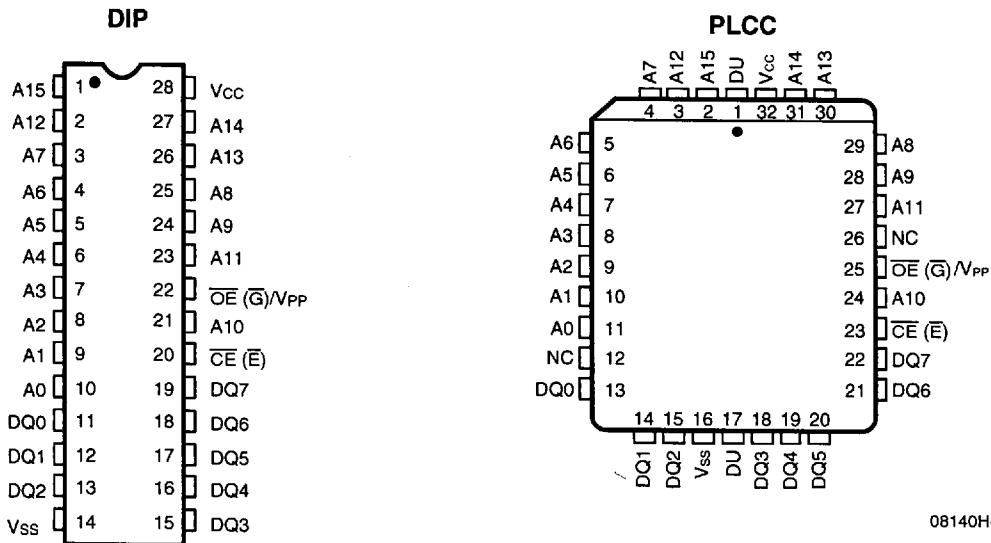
DIP

A15 1 28 $V_{CC}$
A12 2 27 A14
A7 3 26 A13
A6 4 25 A8
A5 5 24 A9
A4 6 23 A11
A3 7 22 $\overline{OE}$ ($\overline{G}$)/$V_{PP}$
A2 8 21 A10
A1 9 20 $\overline{CE}$ ($\overline{E}$)
A0 10 19 DQ7
DQ0 11 18 DQ6
DQ1 12 17 DQ5
DQ2 13 16 DQ4
$V_{SS}$ 14 15 DQ3

PLCC

A7 A12 A15 DU $V_{CC}$ A14 A13
4 3 2 1 32 31 30

A6 5 29 A8
A5 6 28 A9
A4 7 27 A11
A3 8 26 NC
A2 9 25 $\overline{OE}$ ($\overline{G}$)/$V_{PP}$
A1 10 24 A10
A0 11 23 $\overline{CE}$ ($\overline{E}$)
NC 12 22 DQ7
DQ0 13 21 DQ6

14 15 16 17 18 19 20
DQ1 DQ2 $V_{SS}$ DU DQ3 DQ4 DQ5

08140H